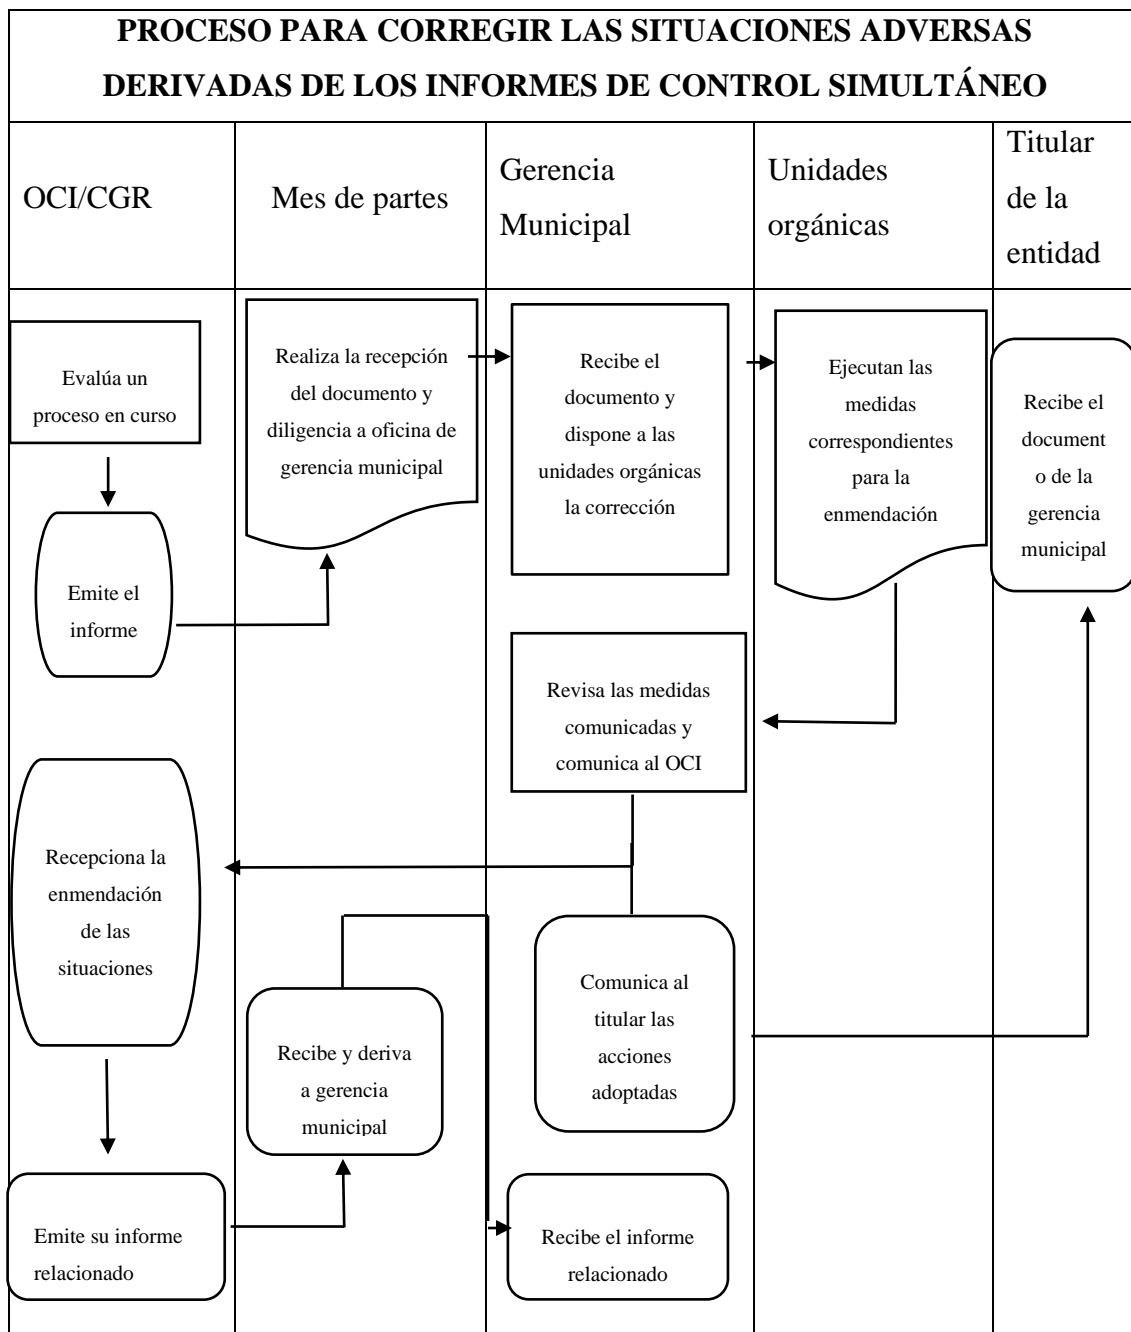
PROCESO PARA CORREGIR LAS SITUACIONES ADVERSAS DERIVADAS DE LOS INFORMES DE CONTROL SIMULTÁNEO

| OCI/CGR | Mes de partes | Gerencia Municipal | Unidades orgánicas | Titular de la entidad |
|---|---|---|---|---|
| Evalúa un proceso en curso | Realiza la recepción del documento y diligencia a oficina de gerencia municipal | Recibe el documento y dispone a las unidades orgánicas la corrección | Ejecutan las medidas correspondientes para la enmendación | Recibe el document o de la gerencia municipal |
| Emite el informe | | Revisa las medidas comunicadas y comunica al OCI | | |
| Recepciona la enmendación de las situaciones | Recibe y deriva a gerencia municipal | Comunica al titular las acciones adoptadas | | |
| Emite su informe relacionado | | Recibe el informe relacionado | | |